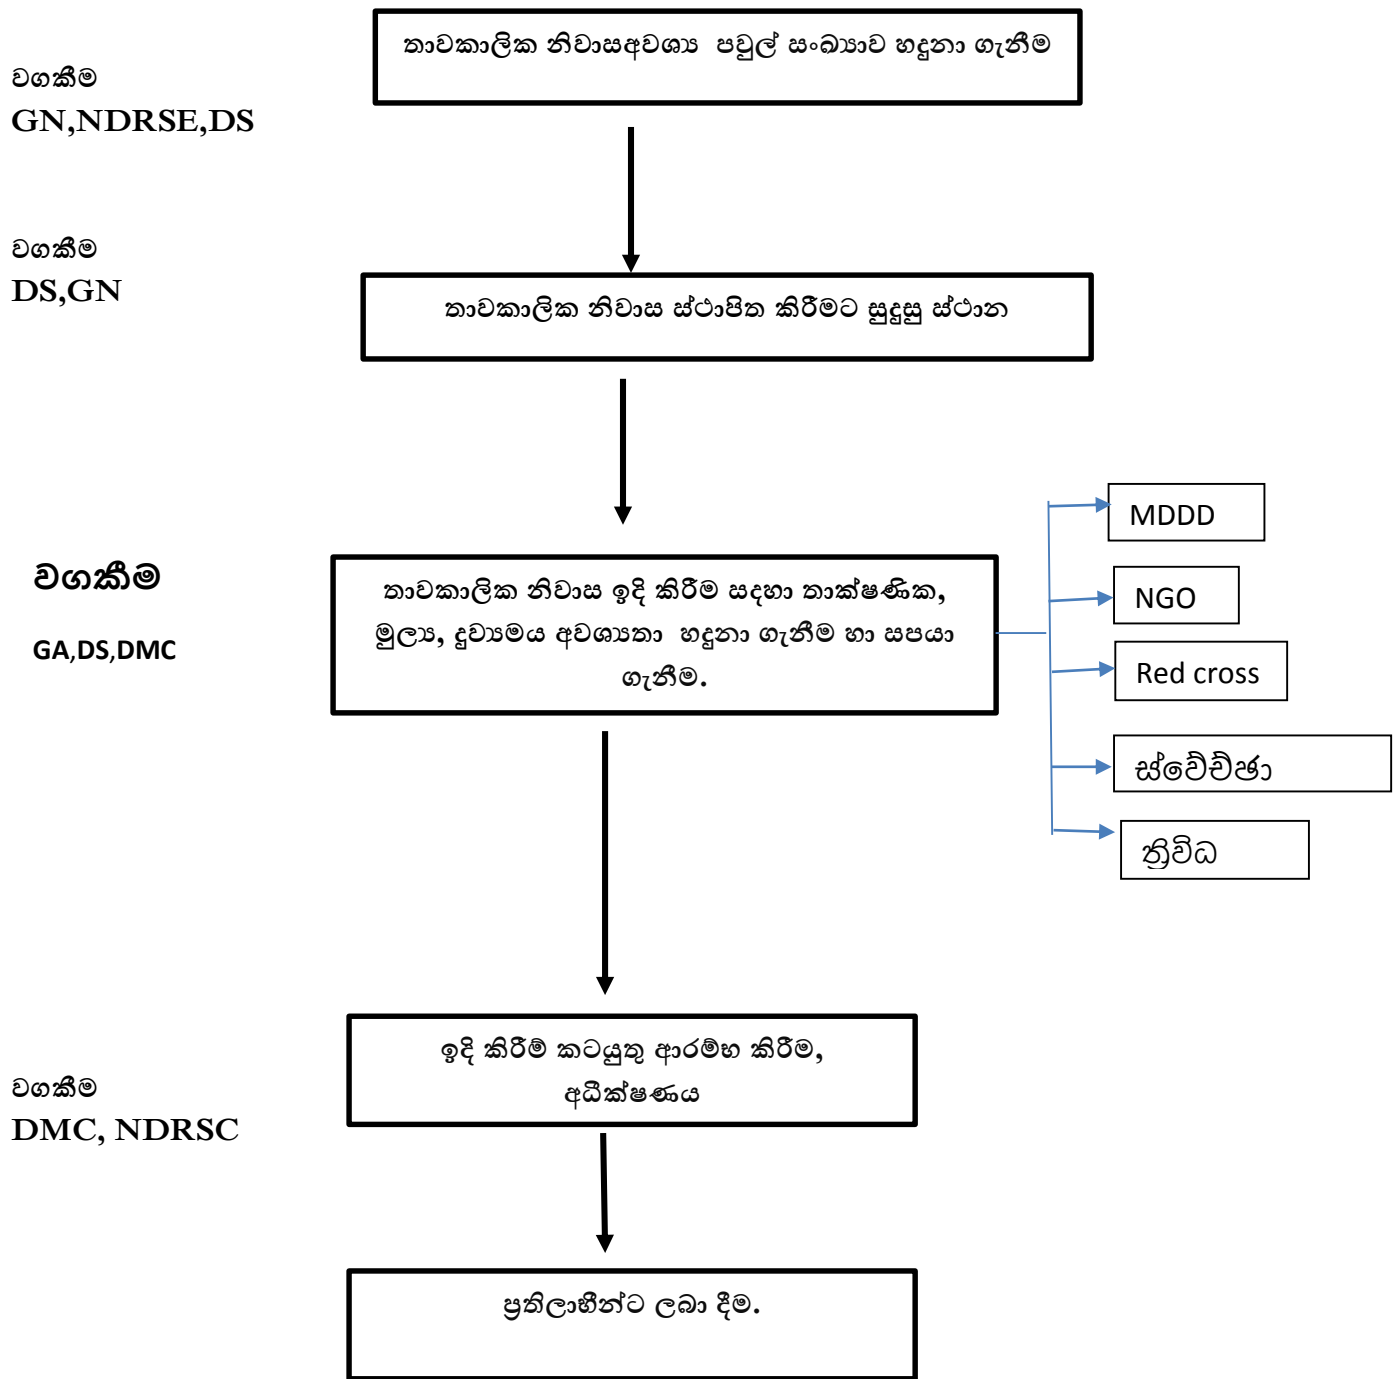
වගකීම
GN,NDRSE,DS

තාවකාලික නිවාසඅවශ්‍ය පවුල් සංඛ්‍යාව හඳුනා ගැනීම

වගකීම
DS,GN

තාවකාලික නිවාස ස්ථාපිත කිරීමට සුදුසු ස්ථාන

වගකීම
GA,DS,DMC

තාවකාලික නිවාස ඉදි කිරීම සඳහා තාක්ෂණික, මූල්‍ය, ද්‍රව්‍යමය අවශ්‍යතා හඳුනා ගැනීම හා සපයා ගැනීම.

MDDD

NGO

Red cross

ස්වේච්ඡා

ත්‍රිවිධ

වගකීම
DMC, NDRSC

ඉදි කිරීම් කටයුතු ආරම්භ කිරීම, අධීක්ෂණය

ප්‍රතිලාභීන්ට ලබා දීම.